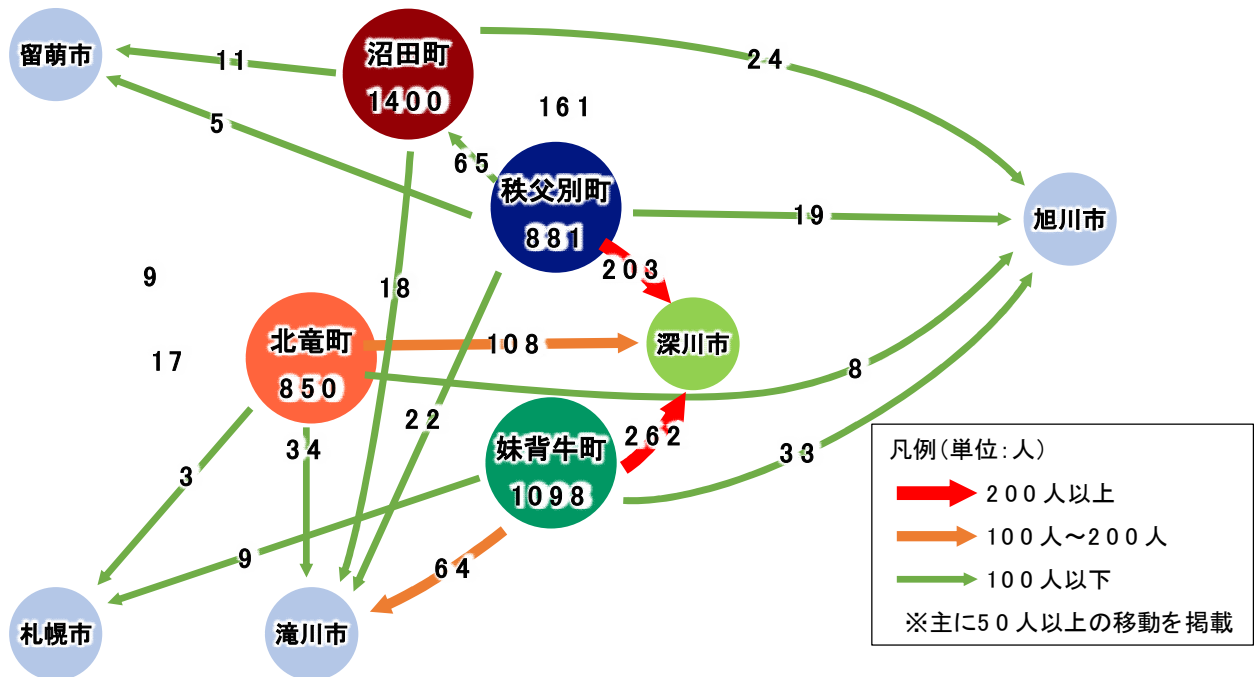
留萌市

11

沼田町
1400

24

5

161

65

秩父別町
881

19

旭川市

203

9

18

北竜町
850

108

深川市

17

8

22

妹背牛町
1098

262

34

33

3

9

64

札幌市

滝川市

凡例（単位：人）
200人以上
100人～200人
100人以下
※主に50人以上の移動を掲載